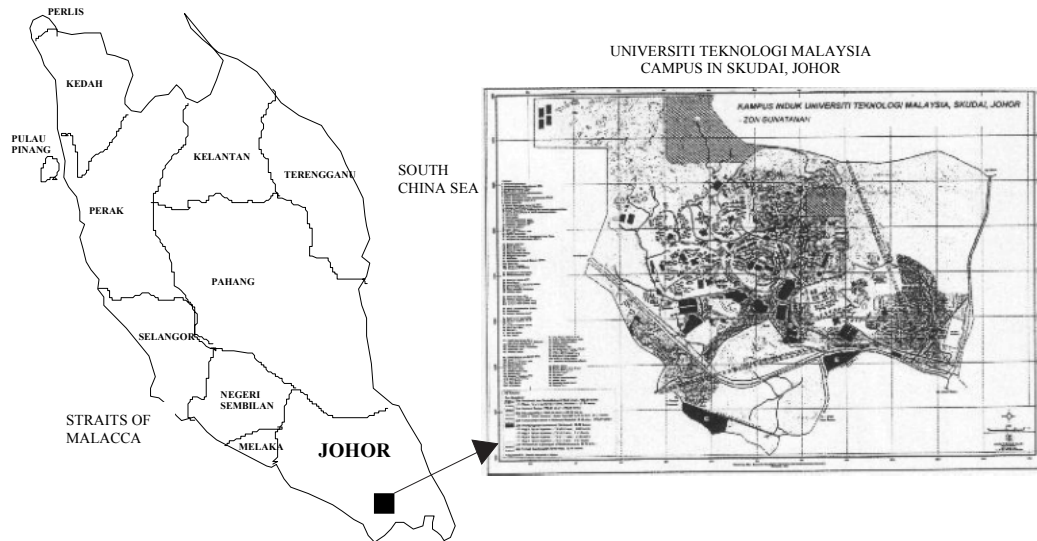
PERLIS

KEDAH

PULAU PINANG

KELANTAN

TERENGGANU

PERAK

PAHANG

SELANGOR

NEGERI SEMBILAN

MELAKA

JOHOR

STRAITS OF MALACCA

SOUTH CHINA SEA

UNIVERSITI TEKNOLOGI MALAYSIA CAMPUS IN SKUDAI, JOHOR

KAMPUS INDUK UNIVERSITI TEKNOLOGI MALAYSIA, SKUDAI, JOHOR

- ZON GUNATANAH

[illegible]